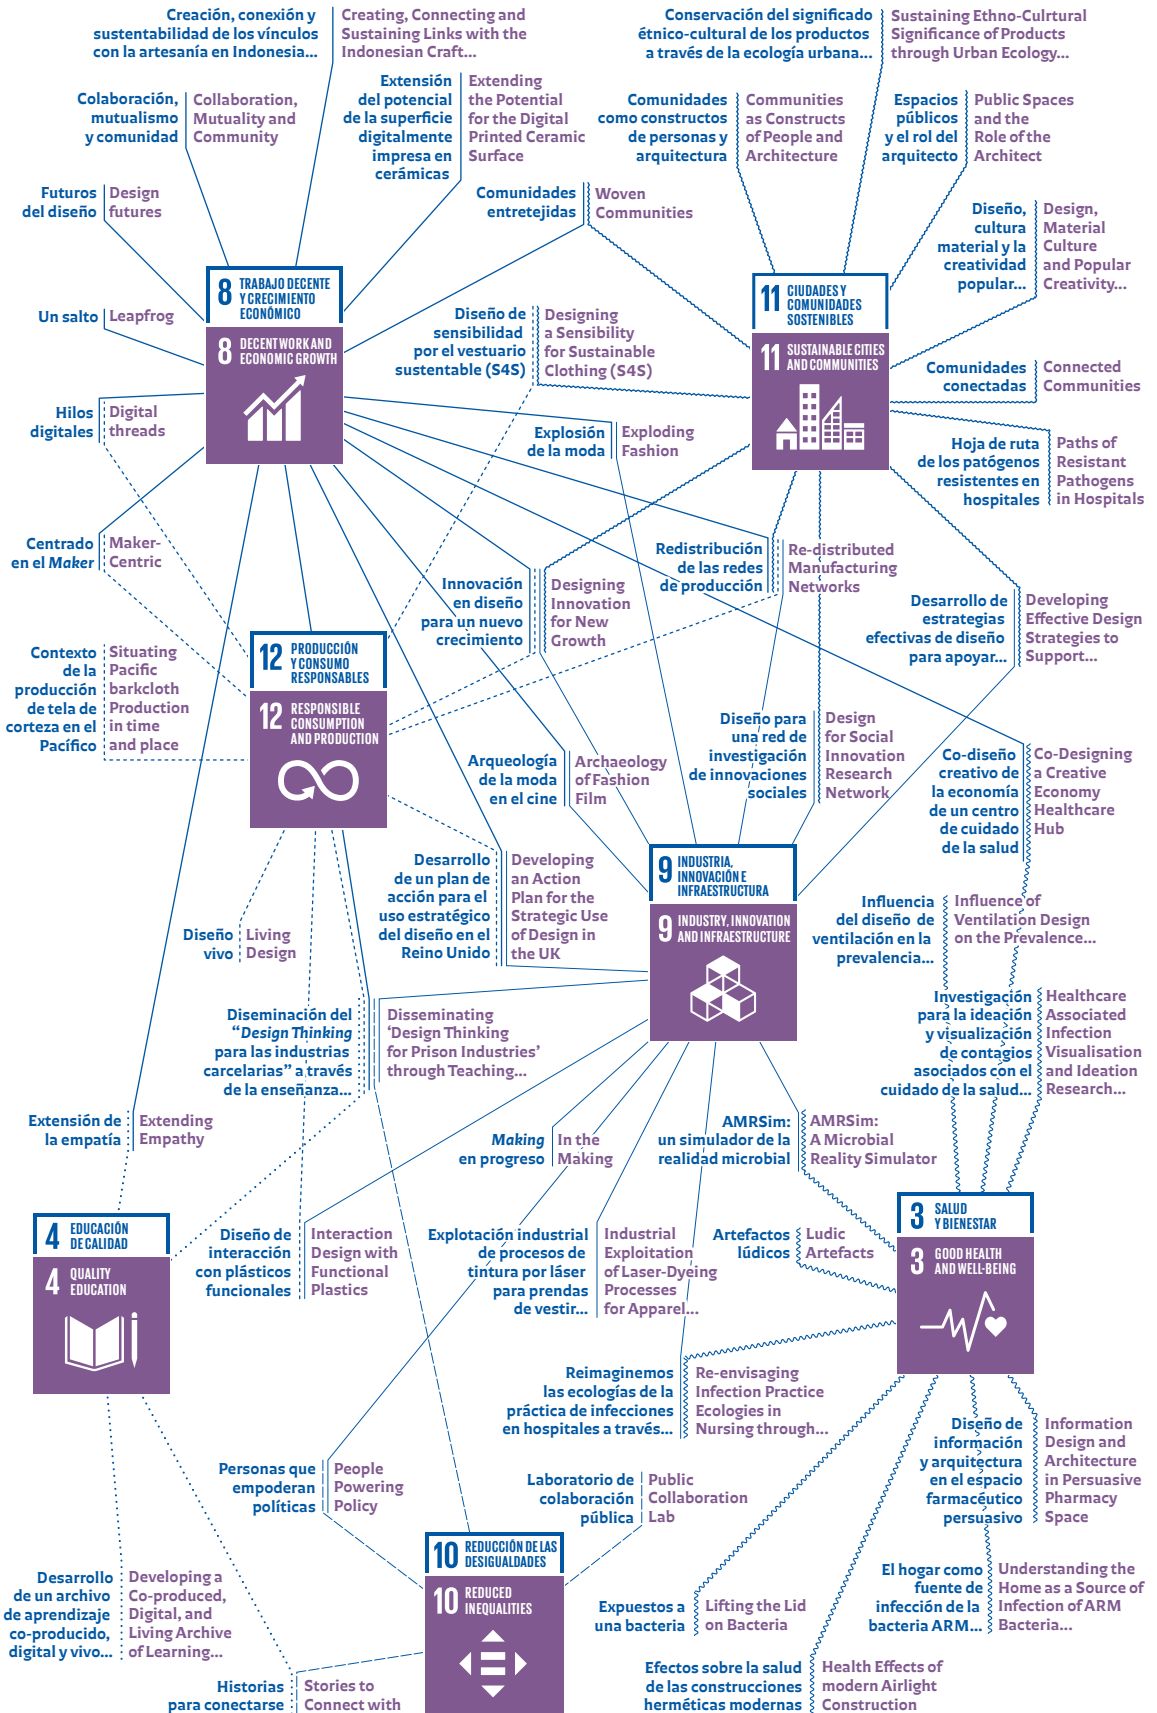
Creación, conexión y sustentabilidad de los vínculos con la artesanía en Indonesia… | Creating, Connecting and Sustaining Links with the Indonesian Craft…

Conservación del significado étnico-cultural de los productos a través de la ecología urbana… | Sustaining Ethno-Cultrural Significance of Products through Urban Ecology…

Colaboración, mutualismo y comunidad | Collaboration, Mutuality and Community

Extensión del potencial de la superficie digitalmente impresa en cerámicas | Extending the Potential for the Digital Printed Ceramic Surface

Comunidades como constructos de personas y arquitectura | Communities as Constructs of People and Architecture

Espacios públicos y el rol del arquitecto | Public Spaces and the Role of the Architect

Futuros del diseño | Design futures

Comunidades entretejidas | Woven Communities

Diseño, cultura material y la creatividad popular… | Design, Material Culture and Popular Creativity…

8 TRABAJO DECENTE Y CRECIMIENTO ECONÓMICO
8 DECENT WORK AND ECONOMIC GROWTH

11 CIUDADES Y COMUNIDADES SOSTENIBLES
11 SUSTAINABLE CITIES AND COMMUNITIES

Un salto | Leapfrog

Diseño de sensibilidad por el vestuario sustentable (S4S) | Designing a Sensibility for Sustainable Clothing (S4S)

Comunidades conectadas | Connected Communities

Hilos digitales | Digital threads

Explosión de la moda | Exploding Fashion

Hoja de ruta de los patógenos resistentes en hospitales | Paths of Resistant Pathogens in Hospitals

Centrado en el Maker | Maker-Centric

Redistribución de las redes de producción | Re-distributed Manufacturing Networks

Innovación en diseño para un nuevo crecimiento | Designing Innovation for New Growth

Desarrollo de estrategias efectivas de diseño para apoyar… | Developing Effective Design Strategies to Support…

12 PRODUCCIÓN Y CONSUMO RESPONSABLES
12 RESPONSIBLE CONSUMPTION AND PRODUCTION

Contexto de la producción de tela de corteza en el Pacífico | Situating Pacific barkcloth Production in time and place

Diseño para una red de investigación de innovaciones sociales | Design for Social Innovation Research Network

Arqueología de la moda en el cine | Archaeology of Fashion Film

Co-diseño creativo de la economía de un centro de cuidado de la salud | Co-Designing a Creative Economy Healthcare Hub

Desarrollo de un plan de acción para el uso estratégico del diseño en el Reino Unido | Developing an Action Plan for the Strategic Use of Design in the UK

9 INDUSTRIA, INNOVACIÓN E INFRAESTRUCTURA
9 INDUSTRY, INNOVATION AND INFRAESTRUCTURE

Influencia del diseño de ventilación en la prevalencia… | Influence of Ventilation Design on the Prevalence…

Diseño vivo | Living Design

Diseminación del "Design Thinking para las industrias carcelarias" a través de la enseñanza… | Disseminating 'Design Thinking for Prison Industries' through Teaching…

Investigación para la ideación y visualización de contagios asociados con el cuidado de la salud… | Healthcare Associated Infection Visualisation and Ideation Research…

Extensión de la empatía | Extending Empathy

Making en progreso | In the Making

AMRSim: un simulador de la realidad microbial | AMRSim: A Microbial Reality Simulator

4 EDUCACIÓN DE CALIDAD
4 QUALITY EDUCATION

Diseño de interacción con plásticos funcionales | Interaction Design with Functional Plastics

Explotación industrial de procesos de tintura por láser para prendas de vestir… | Industrial Exploitation of Laser-Dyeing Processes for Apparel…

Artefactos lúdicos | Ludic Artefacts

3 SALUD Y BIENESTAR
3 GOOD HEALTH AND WELL-BEING

Reimaginemos las ecologías de la práctica de infecciones en hospitales a través… | Re-envisaging Infection Practice Ecologies in Nursing through…

Diseño de información y arquitectura en el espacio farmacéutico persuasivo | Information Design and Architecture in Persuasive Pharmacy Space

Personas que empoderan políticas | People Powering Policy

Laboratorio de colaboración pública | Public Collaboration Lab

10 REDUCCIÓN DE LAS DESIGUALDADES
10 REDUCED INEQUALITIES

El hogar como fuente de infección de la bacteria ARM… | Understanding the Home as a Source of Infection of ARM Bacteria…

Desarrollo de un archivo de aprendizaje co-producido, digital y vivo… | Developing a Co-produced, Digital, and Living Archive of Learning…

Expuestos a una bacteria | Lifting the Lid on Bacteria

Efectos sobre la salud de las construcciones herméticas modernas | Health Effects of modern Airlight Construction

Historias para conectarse | Stories to Connect with